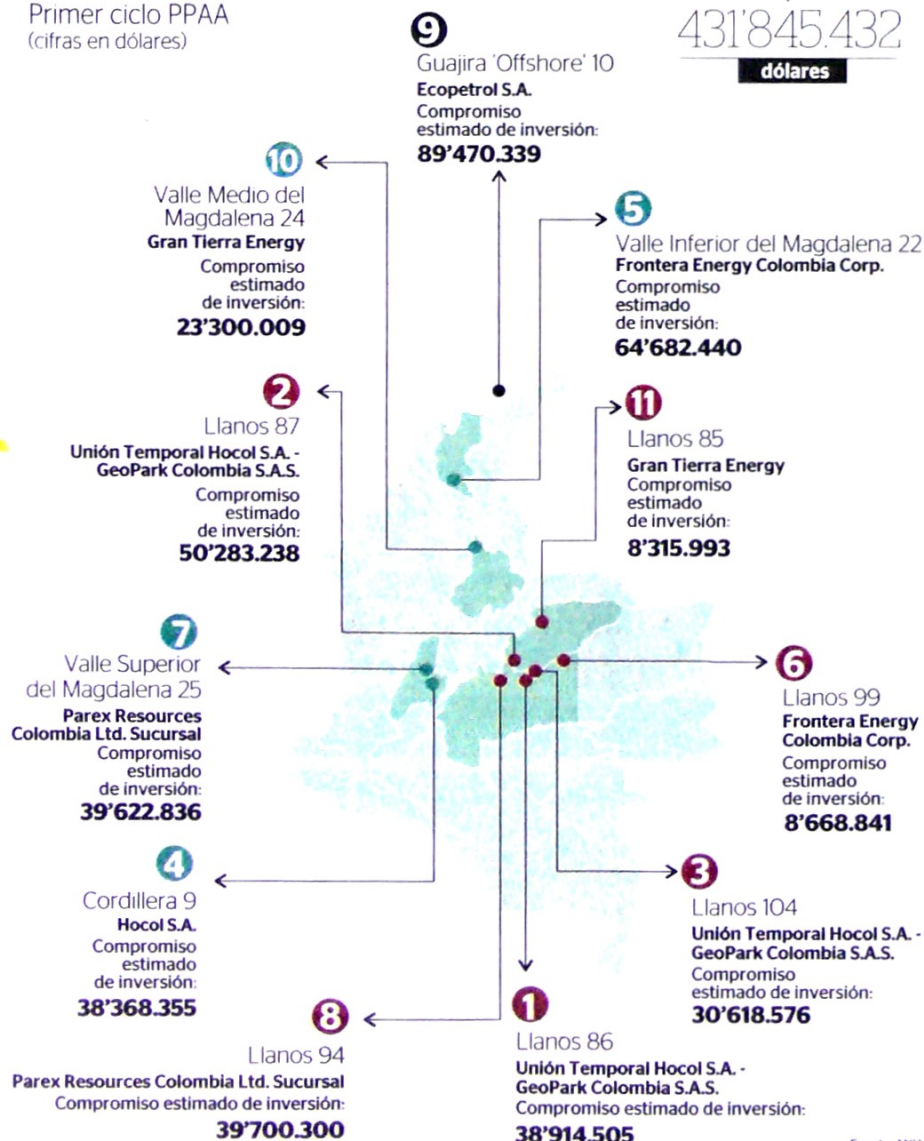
Primer ciclo PPAA
(cifras en dólares)

431'845.432
dólares

9
Guajira 'Offshore' 10
Ecopetrol S.A.
Compromiso estimado de inversión:
89'470.339

10
Valle Medio del Magdalena 24
Gran Tierra Energy
Compromiso estimado de inversión:
23'300.009

5
Valle Inferior del Magdalena 22
Frontera Energy Colombia Corp.
Compromiso estimado de inversión:
64'682.440

2
Llanos 87
Unión Temporal Hocol S.A. - GeoPark Colombia S.A.S.
Compromiso estimado de inversión:
50'283.238

11
Llanos 85
Gran Tierra Energy
Compromiso estimado de inversión:
8'315.993

7
Valle Superior del Magdalena 25
Parex Resources Colombia Ltd. Sucursal
Compromiso estimado de inversión:
39'622.836

6
Llanos 99
Frontera Energy Colombia Corp.
Compromiso estimado de inversión:
8'668.841

4
Cordillera 9
Hocol S.A.
Compromiso estimado de inversión:
38'368.355

3
Llanos 104
Unión Temporal Hocol S.A. - GeoPark Colombia S.A.S.
Compromiso estimado de inversión:
30'618.576

8
Llanos 94
Parex Resources Colombia Ltd. Sucursal
Compromiso estimado de inversión:
39'700.300

1
Llanos 86
Unión Temporal Hocol S.A. - GeoPark Colombia S.A.S.
Compromiso estimado de inversión:
38'914.505